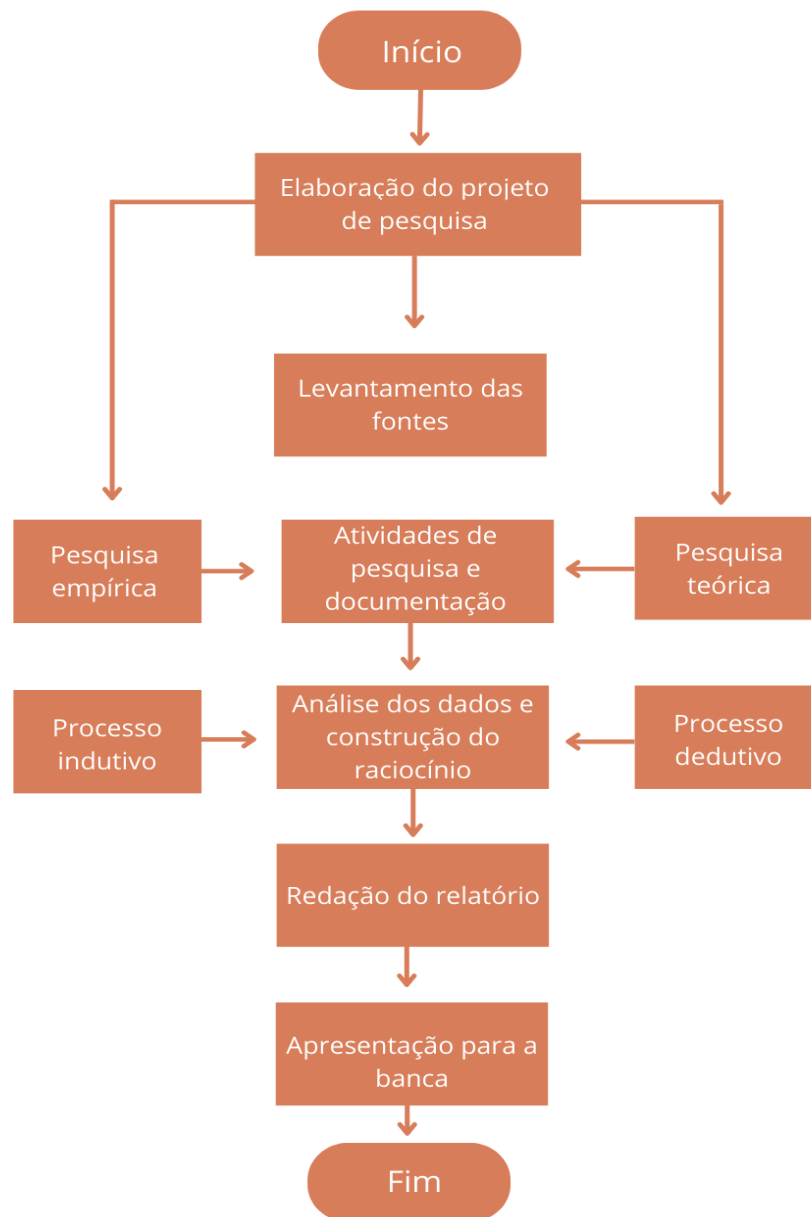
Início

Elaboração do projeto de pesquisa

Levantamento das fontes

Pesquisa empírica

Atividades de pesquisa e documentação

Pesquisa teórica

Processo indutivo

Análise dos dados e construção do raciocínio

Processo dedutivo

Redação do relatório

Apresentação para a banca

Fim